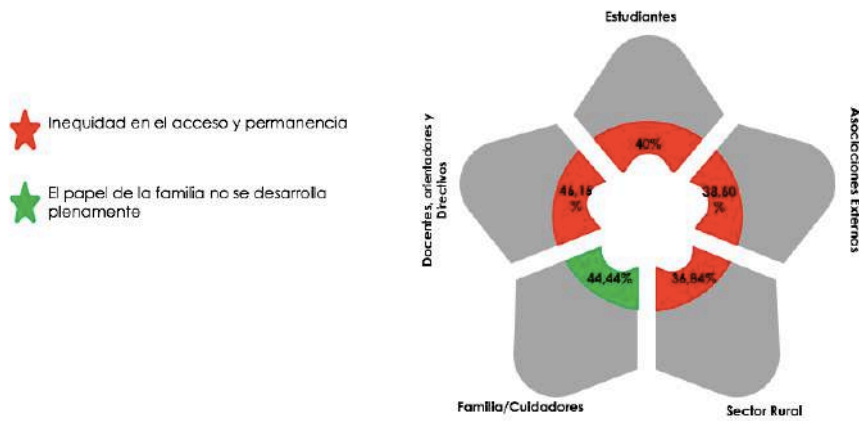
Inequidad en el acceso y permanencia

El papel de la familia no se desarrolla plenamente

Estudiantes

40%

Docentes, orientadores y Directivos

46,15 %

Asociaciones Externas

38,60 %

44,44%

36,84%

Familia/Cuidadores

Sector Rural